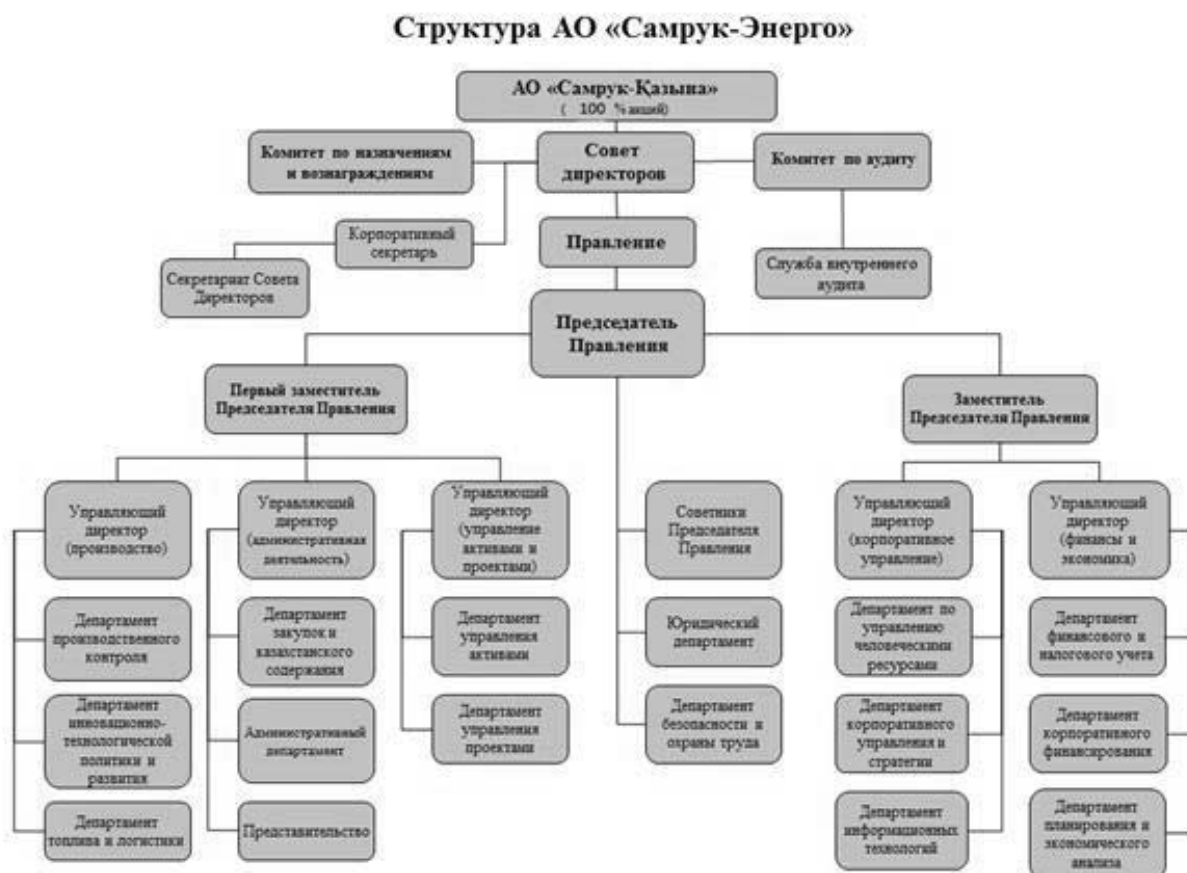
Структура АО «Самрук-Энерго»

АО «Самрук-Қазына» ( 100 % акций)

Комитет по назначениям и вознаграждениям

Совет директоров

Комитет по аудиту

Корпоративный секретарь

Секретариат Совета Директоров

Правление

Служба внутреннего аудита

Председатель Правления

Первый заместитель Председателя Правления

Заместитель Председателя Правления

Управляющий директор (производство)

Департамент производственного контроля

Департамент инновационно-технологической политики и развития

Департамент топлива и логистики

Управляющий директор (административная деятельность)

Департамент закупок и казахстанского содержания

Административный департамент

Представительство

Управляющий директор (управление активами и проектами)

Департамент управления активами

Департамент управления проектами

Советники Председателя Правления

Юридический департамент

Департамент безопасности и охраны труда

Управляющий директор (корпоративное управление)

Департамент по управлению человеческими ресурсами

Департамент корпоративного управления и стратегии

Департамент информационных технологий

Управляющий директор (финансы и экономика)

Департамент финансового и налогового учета

Департамент корпоративного финансирования

Департамент планирования и экономического анализа